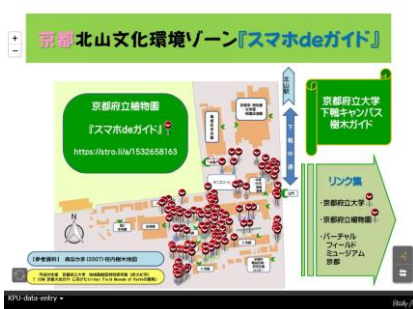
+
−
京都北山文化環境ゾーン『スマホdeガイド』

京都府立植物園
『スマホdeガイド』
https://stro.li/a/1532658163

北山駅
下鴨本通

京都府立大学
下鴨キャンパス
樹木ガイド

リンク集
・京都府立大学
・京都府立植物園
・バーチャル フィールド ミュージアム 京都

N

[参考資料] 森谷かま (2007) 校内樹木地図

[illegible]

KPU-data-entry
Story